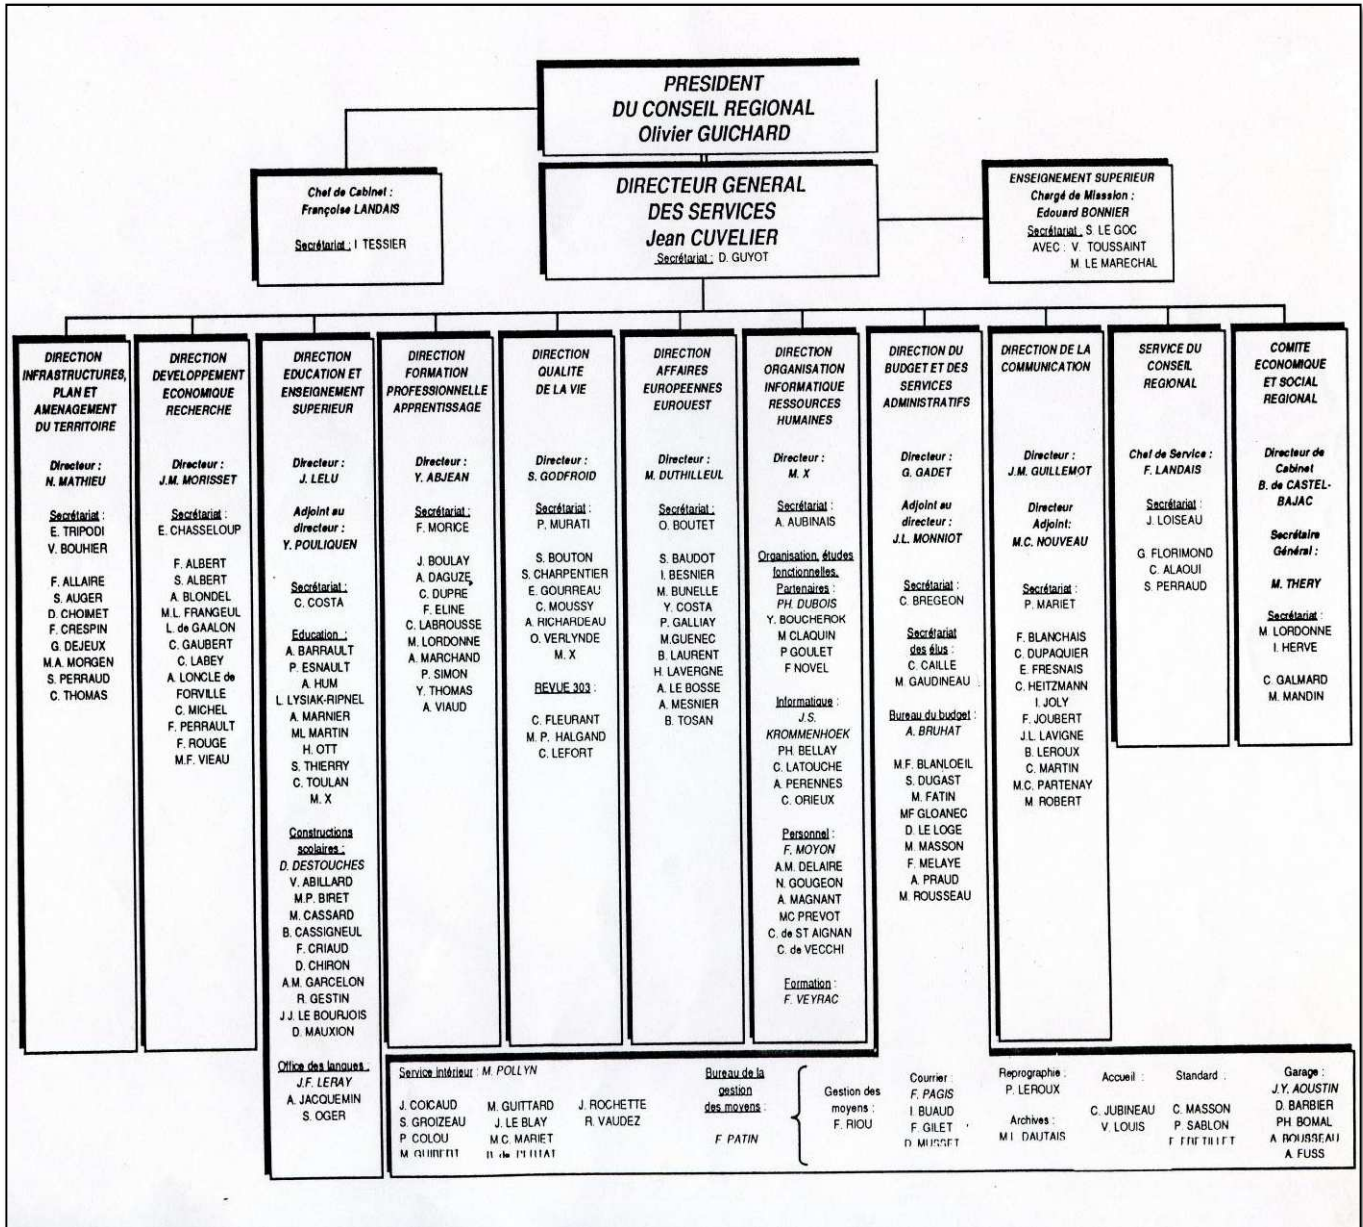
PRESIDENT
DU CONSEIL REGIONAL
Olivier GUICHARD

Chef de Cabinet :
Françoise LANDAIS
Secrétariat : I. TESSIER

DIRECTEUR GENERAL
DES SERVICES
Jean CUVELIER
Secrétariat : D. GUYOT

ENSEIGNEMENT SUPERIEUR
Chargé de Mission :
Edouard BONNIER
Secrétariat : S. LE GOC
AVEC : V. TOUSSAINT
M. LE MARECHAL

DIRECTION INFRASTRUCTURES, PLAN ET AMENAGEMENT DU TERRITOIRE
Directeur :
N. MATHIEU
Secrétariat :
E. TRIPODI
V. BOUHIER
F. ALLAIRE
S. AUGER
D. CHOIMET
F. CRESPIN
G. DEJEUX
M.A. MORGEN
S. PERRAUD
C. THOMAS

DIRECTION DEVELOPPEMENT ECONOMIQUE RECHERCHE
Directeur :
J.M. MORISSET
Secrétariat :
E. CHASSELOUP
F. ALBERT
S. ALBERT
A. BLONDEL
M.L. FRANGEUL
L. de GAALON
C. GAUBERT
C. LABEY
A. LONCLE de FORVILLE
C. MICHEL
F. PERRAULT
F. ROUGE
M.F. VIEAU

DIRECTION EDUCATION ET ENSEIGNEMENT SUPERIEUR
Directeur :
J. LELU
Adjoint au directeur :
Y. POULIQUEN
Secrétariat :
C. COSTA
Education :
A. BARRAULT
P. ESNAULT
A. HUM
L. LYSIAK-RIPNEL
A. MARNIER
ML MARTIN
H. OTT
S. THIERRY
C. TOULAN
M. X
Constructions scolaires :
D. DESTOUCHES
V. ABILLARD
M.P. BIRET
M. CASSARD
B. CASSIGNEUL
F. CRIAUD
D. CHIRON
A.M. GARCELON
R. GESTIN
J.J. LE BOURJOIS
D. MAUXION
Office des langues :
J.F. LERAY
A. JACQUEMIN
S. OGER

DIRECTION FORMATION PROFESSIONNELLE APPRENTISSAGE
Directeur :
Y. ABJEAN
Secrétariat :
F. MORICE
J. BOULAY
A. DAGUZE
C. DUPRE
F. ELINE
C. LABROUSSE
M. LORDONNE
A. MARCHAND
P. SIMON
Y. THOMAS
A. VIAUD

DIRECTION QUALITE DE LA VIE
Directeur :
S. GODFROID
Secrétariat :
P. MURATI
S. BOUTON
S. CHARPENTIER
E. GOURREAU
C. MOUSSY
A. RICHARDEAU
O. VERLYNDE
M. X
REVUE 303 :
C. FLEURANT
M. P. HALGAND
C. LEFORT

DIRECTION AFFAIRES EUROPEENNES EUROUEST
Directeur :
M. DUTHILLEUL
Secrétariat :
O. BOUTET
S. BAUDOT
I. BESNIER
M. BUNELLE
Y. COSTA
P. GALLIAY
M.GUENEC
B. LAURENT
H. LAVERGNE
A. LE BOSSE
A. MESNIER
B. TOSAN

DIRECTION ORGANISATION INFORMATIQUE RESSOURCES HUMAINES
Directeur :
M. X
Secrétariat :
A. AUBINAIS
Organisation, études fonctionnelles, Partenaires :
PH. DUBOIS
Y. BOUCHEROK
M CLAQUIN
P GOULET
F NOVEL
Informatique :
J.S. KROMMENHOEK
PH. BELLAY
C. LATOUCHE
A. PERENNES
C. ORIEUX
Personnel :
F. MOYON
A.M. DELAIRE
N. GOUGEON
A. MAGNANT
MC PREVOT
C. de ST AIGNAN
C. de VECCHI
Formation :
F. VEYRAC

DIRECTION DU BUDGET ET DES SERVICES ADMINISTRATIFS
Directeur :
G. GADET
Adjoint au directeur :
J.L. MONNIOT
Secrétariat :
C. BREGEON
Secrétariat des élus :
C. CAILLE
M. GAUDINEAU
Bureau du budget :
A. BRUHAT
M.F. BLANLOEIL
S. DUGAST
M. FATIN
MF GLOANEC
D. LE LOGE
M. MASSON
F. MELAYE
A. PRAUD
M. ROUSSEAU

DIRECTION DE LA COMMUNICATION
Directeur :
J.M. GUILLEMOT
Directeur Adjoint:
M.C. NOUVEAU
Secrétariat :
P. MARIET
F. BLANCHAIS
C. DUPAQUIER
E. FRESNAIS
C. HEITZMANN
I. JOLY
F. JOUBERT
J.L. LAVIGNE
B. LEROUX
C. MARTIN
M.C. PARTENAY
M. ROBERT

SERVICE DU CONSEIL REGIONAL
Chef de Service :
F. LANDAIS
Secrétariat :
J. LOISEAU
G. FLORIMOND
C. ALAOUI
S. PERRAUD

COMITE ECONOMIQUE ET SOCIAL REGIONAL
Directeur de Cabinet
B. de CASTEL-BAJAC
Secrétaire Général :
M. THERY
Secrétariat :
M. LORDONNE
I. HERVE
C. GALMARD
M. MANDIN

Service intérieur : M. POLLYN
J. COICAUD
S. GROIZEAU
P. COLOU
M. GUIBERT
M. GUITTARD
J. LE BLAY
M.C. MARIET
B. de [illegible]
J. ROCHETTE
R. VAUDEZ

Bureau de la gestion des moyens :
F. PATIN

Gestion des moyens :
F. RIOU

Courrier :
F. PAGIS
I. BUAUD
F. GILET
D. MUSSET

Reprographie :
P. LEROUX
Archives :
M.L. DAUTAIS

Accueil :
C. JUBINEAU
V. LOUIS

Standard :
C. MASSON
P. SABLON
F. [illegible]

Garage :
J.Y. AOUSTIN
D. BARBIER
PH. BOMAL
A. ROUSSEAU
A. FUSS